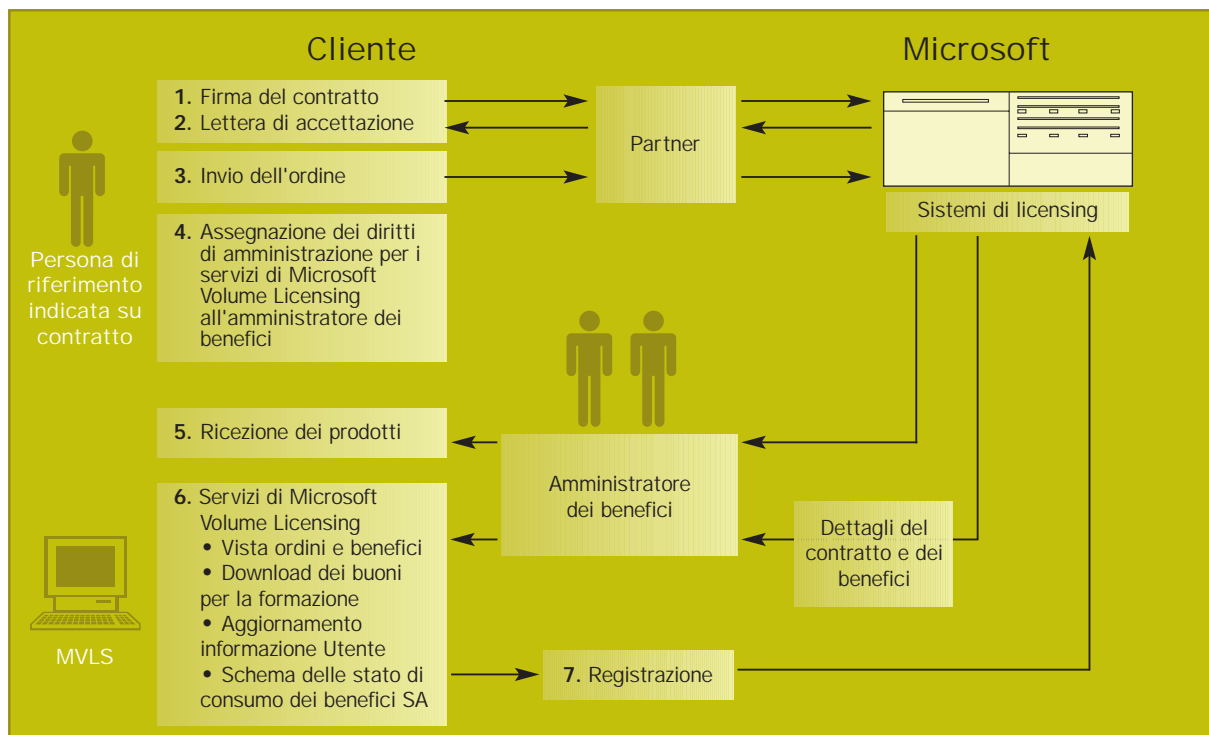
Cliente

Microsoft

1. Firma del contratto
2. Lettera di accettazione

Partner

3. Invio dell'ordine

Sistemi di licensing

Persona di riferimento indicata su contratto

4. Assegnazione dei diritti di amministrazione per i servizi di Microsoft Volume Licensing all'amministratore dei benefici

5. Ricezione dei prodotti

Amministratore dei benefici

6. Servizi di Microsoft Volume Licensing
• Vista ordini e benefici
• Download dei buoni per la formazione
• Aggiornamento informazione Utente
• Schema delle stato di consumo dei benefici SA

Dettagli del contratto e dei benefici

MVLS

7. Registrazione